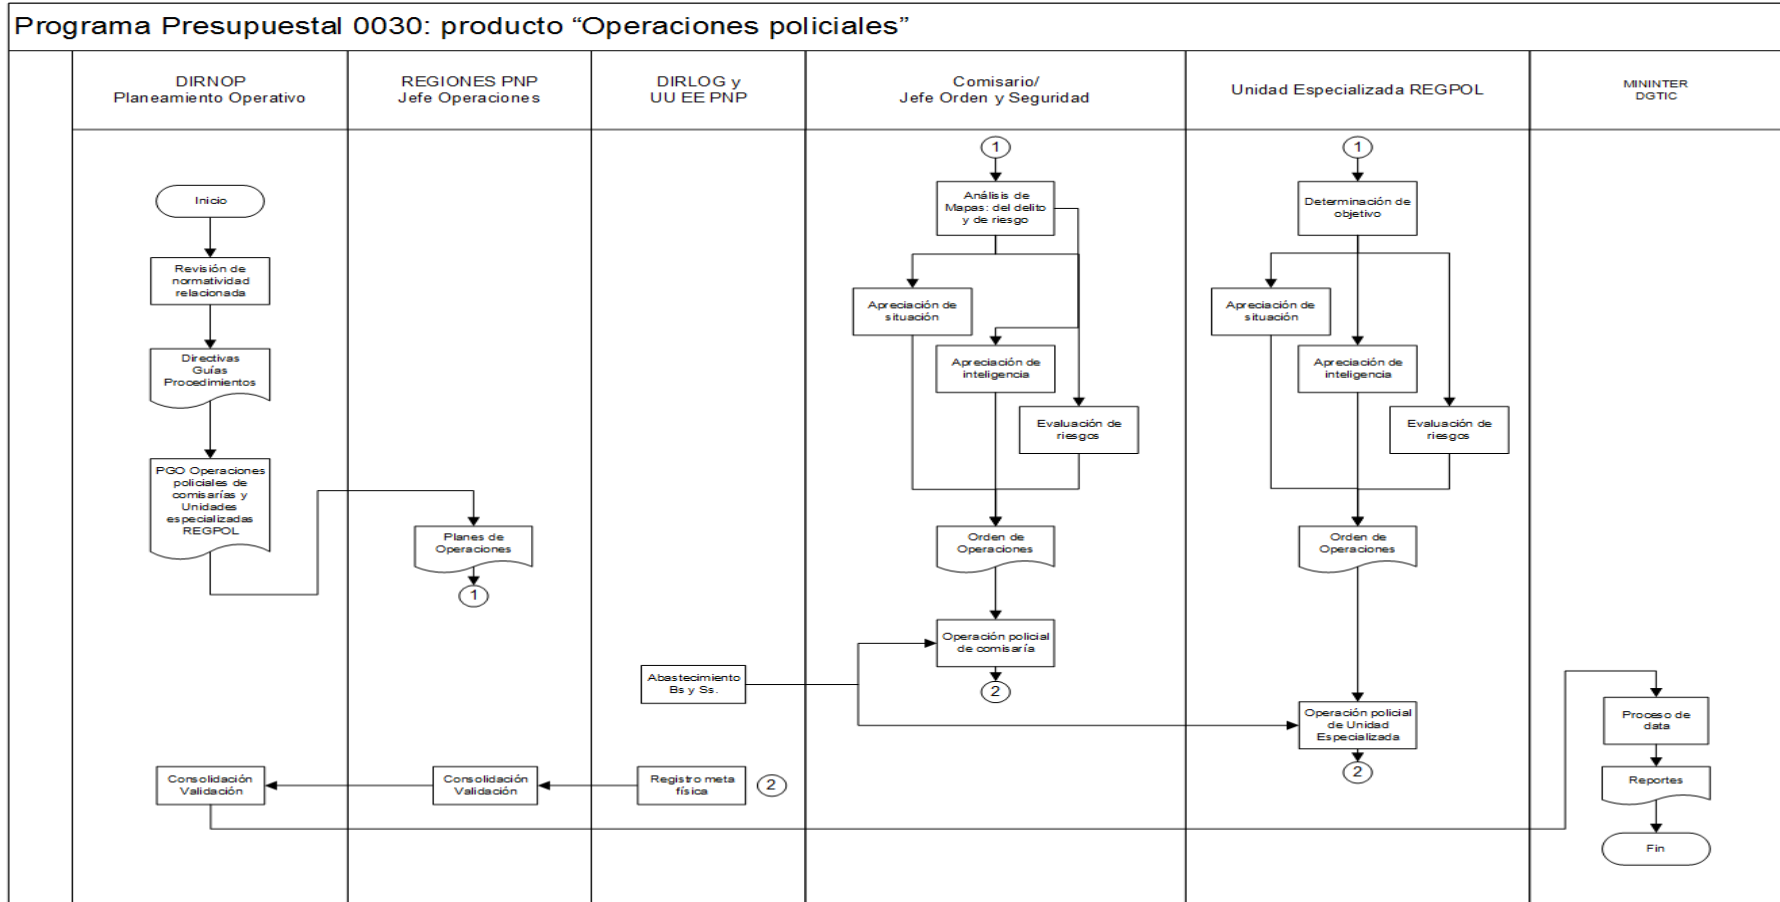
Programa Presupuestal 0030: producto “Operaciones policiales”

DIRNOP
Planeamiento Operativo

REGIONES PNP
Jefe Operaciones

DIRLOG y
UU EE PNP

Comisario/
Jefe Orden y Seguridad

Unidad Especializada REGPOL

MININTER
DGTIC

Inicio

Revisión de normatividad relacionada

Directivas Guías Procedimientos

PGO Operaciones policiales de comisarías y Unidades especializadas REGPOL

Planes de Operaciones

1

1

Análisis de Mapas: del delito y de riesgo

Apreciación de situación

Apreciación de inteligencia

Evaluación de riesgos

Orden de Operaciones

Operación policial de comisaría

2

1

Determinación de objetivo

Apreciación de situación

Apreciación de inteligencia

Evaluación de riesgos

Orden de Operaciones

Operación policial de Unidad Especializada

2

Abastecimiento Bs y Ss.

Consolidación Validación

Consolidación Validación

Registro meta física

2

Proceso de data

Reportes

Fin